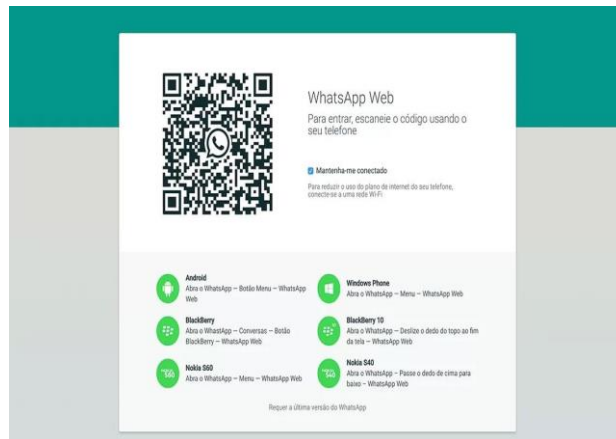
WhatsApp Web

Para entrar, escaneie o código usando o seu telefone

Mantenha-me conectado

Para reduzir o uso do plano de internet do seu telefone, conecte-se a uma rede Wi-Fi.

Android
Abra o WhatsApp → Botão Menu → WhatsApp Web

Windows Phone
Abra o WhatsApp → Menu → WhatsApp Web

BlackBerry
Abra o WhatsApp → Conversas → Botão BlackBerry → WhatsApp Web

BlackBerry 10
Abra o WhatsApp → Deslize o dedo do topo ao fim da tela → WhatsApp Web

Nokia S60
Abra o WhatsApp → Menu → WhatsApp Web

Nokia S40
Abra o WhatsApp → Passe o dedo de cima para baixo → WhatsApp Web

Requer a última versão do WhatsApp